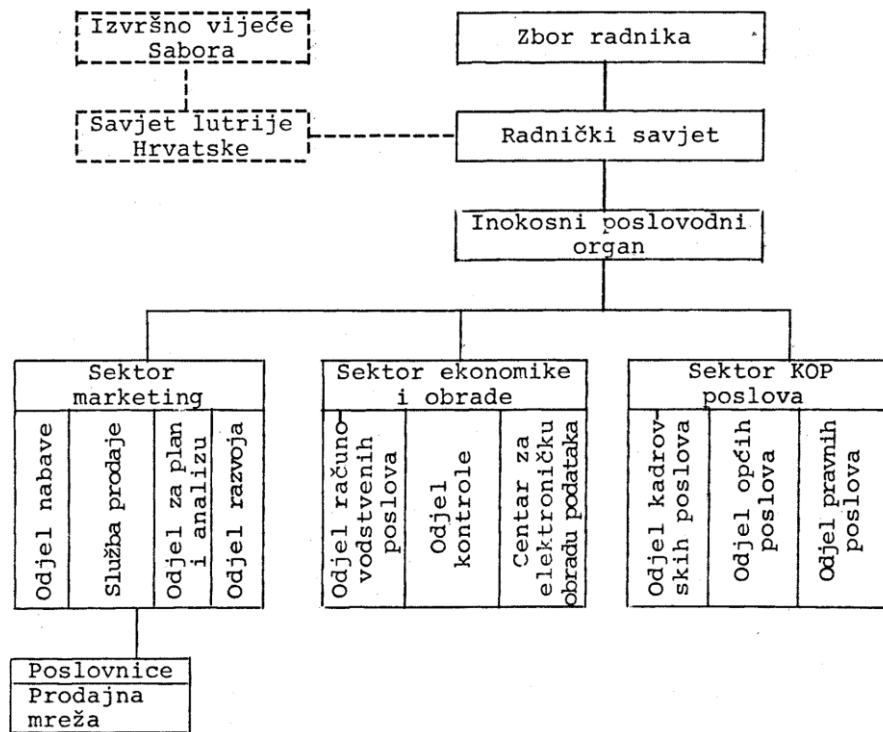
Izvršno vijeće Sabora

Zbor radnika

Savjet lutrije Hrvatske

Radnički savjet

Inokosni poslovodni organ

Sektor marketing

Odjel nabave

Služba prodaje

Odjel za plan i analizu

Odjel razvoja

Sektor ekonomike i obrade

Odjel računovodstvenih poslova

Odjel kontrole

Centar za elektroničku obradu podataka

Sektor KOP poslova

Odjel kadrovskih poslova

Odjel općih poslova

Odjel pravnih poslova

Poslovnice

Prodajna mreža